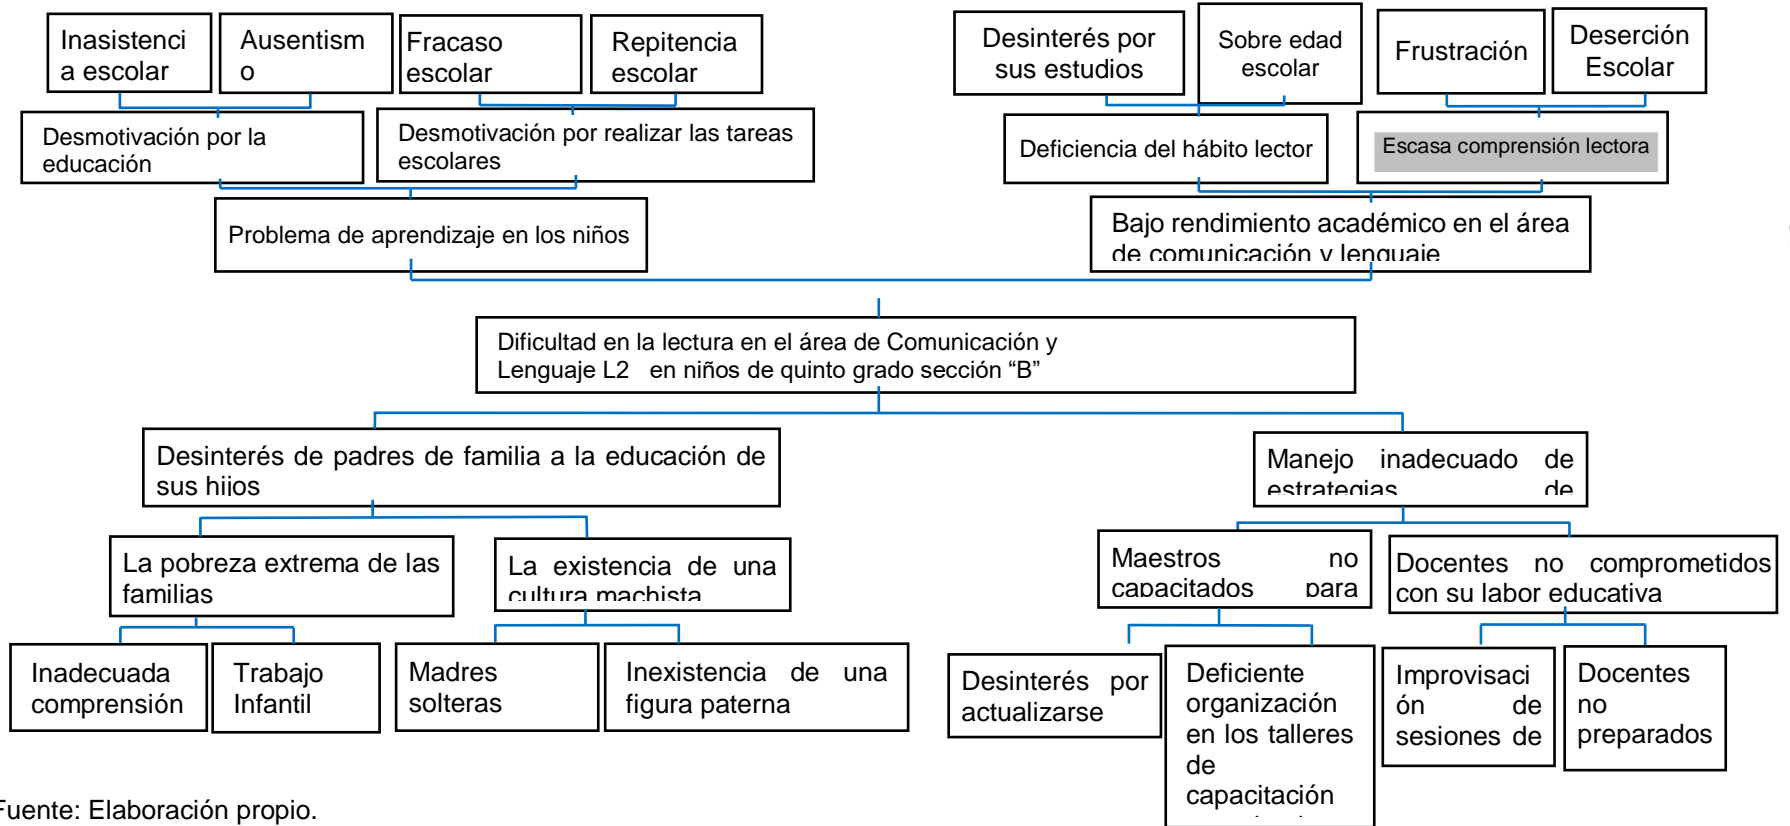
Inasistencia escolar

Ausentismo

Fracaso escolar

Repitencia escolar

Desinterés por sus estudios

Sobre edad escolar

Frustración

Deserción Escolar

Desmotivación por la educación

Desmotivación por realizar las tareas escolares

Deficiencia del hábito lector

Escasa comprensión lectora

Problema de aprendizaje en los niños

Bajo rendimiento académico en el área de comunicación y lenguaje

Dificultad en la lectura en el área de Comunicación y Lenguaje L2 en niños de quinto grado sección "B"

Desinterés de padres de familia a la educación de sus hijos

Manejo inadecuado de estrategias de

La pobreza extrema de las familias

La existencia de una cultura machista

Maestros no capacitados para

Docentes no comprometidos con su labor educativa

Inadecuada comprensión

Trabajo Infantil

Madres solteras

Inexistencia de una figura paterna

Desinterés por actualizarse

Deficiente organización en los talleres de capacitación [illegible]

Improvisación de sesiones de

Docentes no preparados

Fuente: Elaboración propio.